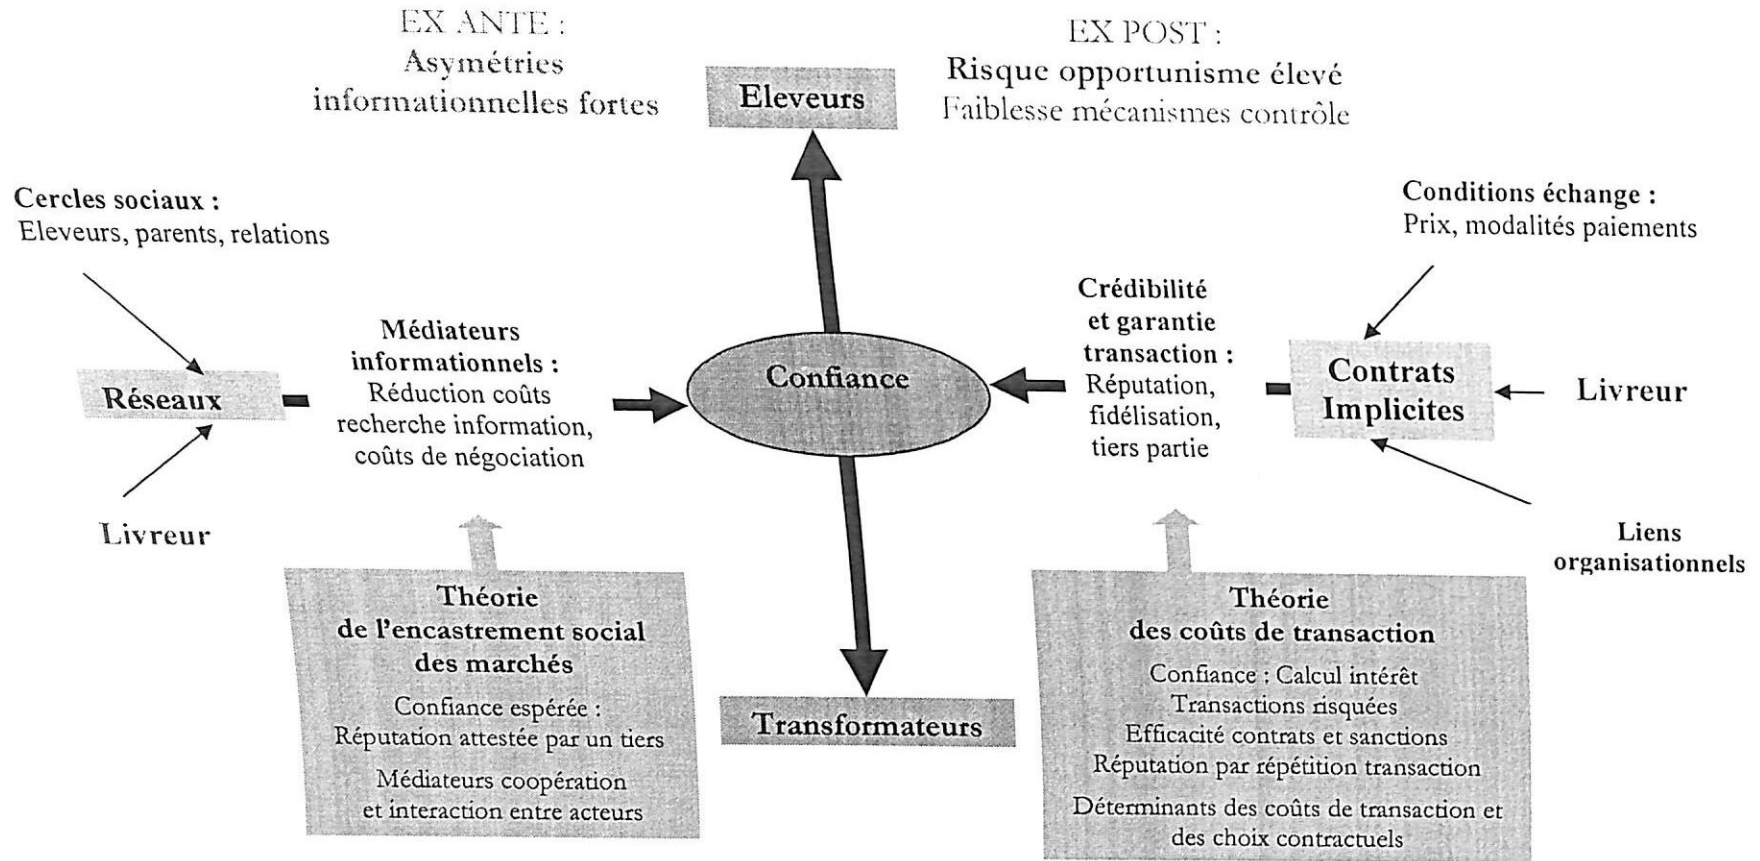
EX ANTE :
Asymétries informationnelles fortes

Eleveurs

EX POST :
Risque opportunisme élevé
Faiblesse mécanismes contrôle

Cercles sociaux :
Eleveurs, parents, relations

Conditions échange :
Prix, modalités paiements

Réseaux

Livreur

Médiateurs informationnels :
Réduction coûts recherche information, coûts de négociation

Confiance

Crédibilité et garantie transaction :
Réputation, fidélisation, tiers partie

Contrats Implicites

Livreur

Liens organisationnels

Théorie de l'encastrement social des marchés

Confiance espérée :
Réputation attestée par un tiers

Médiateurs coopération et interaction entre acteurs

Transformateurs

Théorie des coûts de transaction

Confiance : Calcul intérêt
Transactions risquées
Efficacité contrats et sanctions
Réputation par répétition transaction

Déterminants des coûts de transaction et des choix contractuels